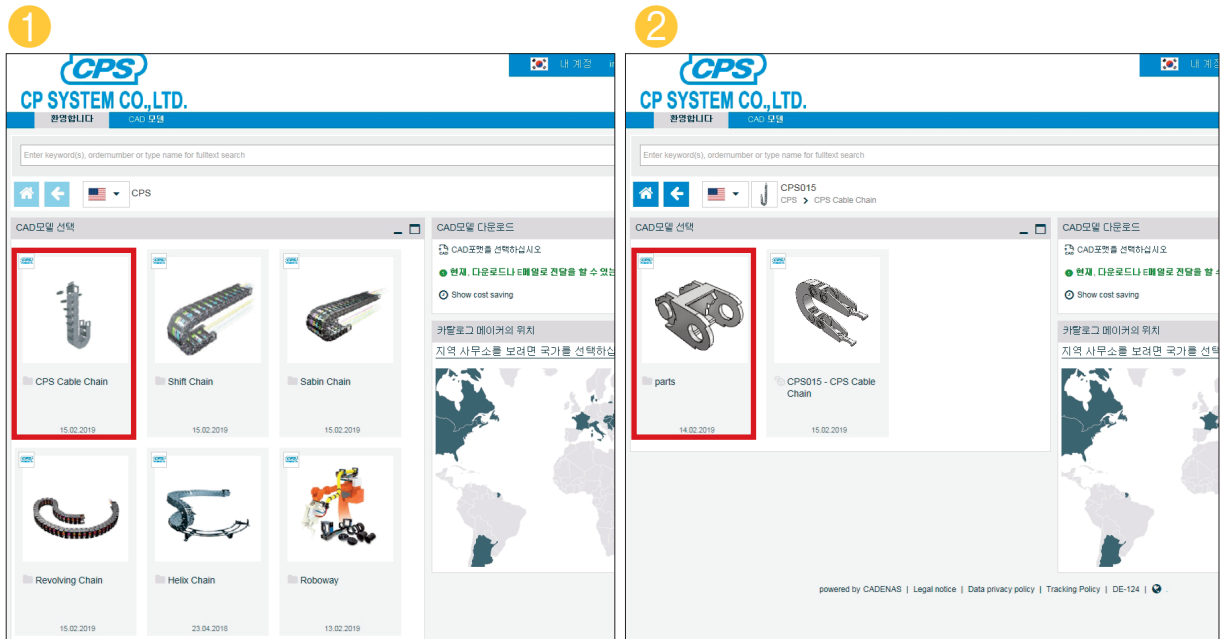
1

CPS
CP SYSTEM CO.,LTD.
내 계정
환영합니다 CAD 모델

Enter keyword(s), ordernumber or type name for fulltext search

CPS

CAD모델 선택

CPS Cable Chain
15.02.2019

Shift Chain
15.02.2019

Sabin Chain
15.02.2019

Revolving Chain
15.02.2019

Helix Chain
23.04.2018

Roboway
13.02.2019

CAD모델 다운로드
CAD포맷를 선택하십시오
현재, 다운로드나 E메일로 전달을 할 수 있는
Show cost saving

카탈로그 메이커의 위치
지역 사무소를 보려면 국가를 선택하십

2

CPS
CP SYSTEM CO.,LTD.
내 계정
환영합니다 CAD 모델

Enter keyword(s), ordernumber or type name for fulltext search

CPS015
CPS > CPS Cable Chain

CAD모델 선택

parts
14.02.2019

CPS015 - CPS Cable Chain
15.02.2019

CAD모델 다운로드
CAD포맷를 선택하십시오
현재, 다운로드나 E메일로 전달을 할 수
Show cost saving

카탈로그 메이커의 위치
지역 사무소를 보려면 국가를 선택

powered by CADENAS | Legal notice | Data privacy policy | Tracking Policy | DE-124 |